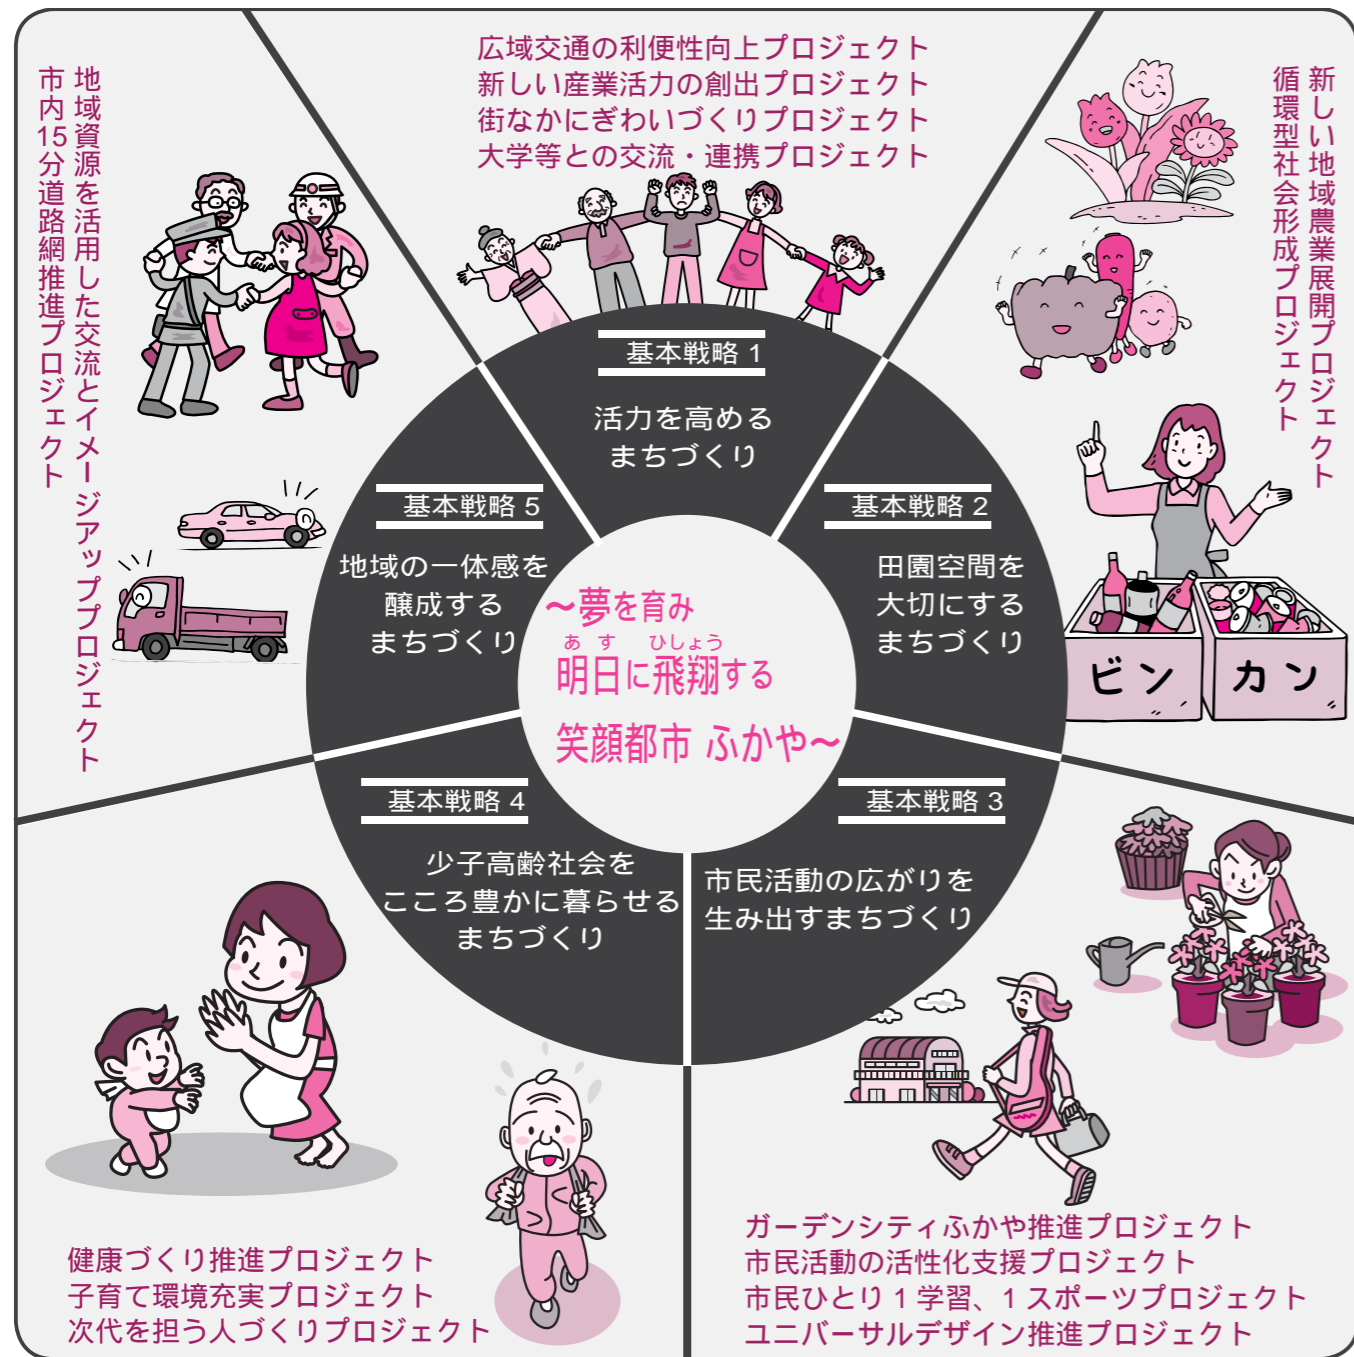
広域交通の利便性向上プロジェクト
新しい産業活力の創出プロジェクト
街なかにぎわいづくりプロジェクト
大学等との交流・連携プロジェクト

地域資源を活用した交流とイメージアッププロジェクト
市内15分道路網推進プロジェクト

新しい地域農業展開プロジェクト
循環型社会形成プロジェクト

基本戦略 1
活力を高めるまちづくり

基本戦略 2
田園空間を大切にするまちづくり

基本戦略 3
市民活動の広がりを生み出すまちづくり

基本戦略 4
少子高齢社会をこころ豊かに暮らせるまちづくり

基本戦略 5
地域の一体感を醸成するまちづくり

〜夢を育み
あす ひしょう
明日に飛翔する
笑顔都市 ふかや〜

ビン
カン

健康づくり推進プロジェクト
子育て環境充実プロジェクト
次代を担う人づくりプロジェクト

ガーデンシティふかや推進プロジェクト
市民活動の活性化支援プロジェクト
市民ひとり1学習、1スポーツプロジェクト
ユニバーサルデザイン推進プロジェクト